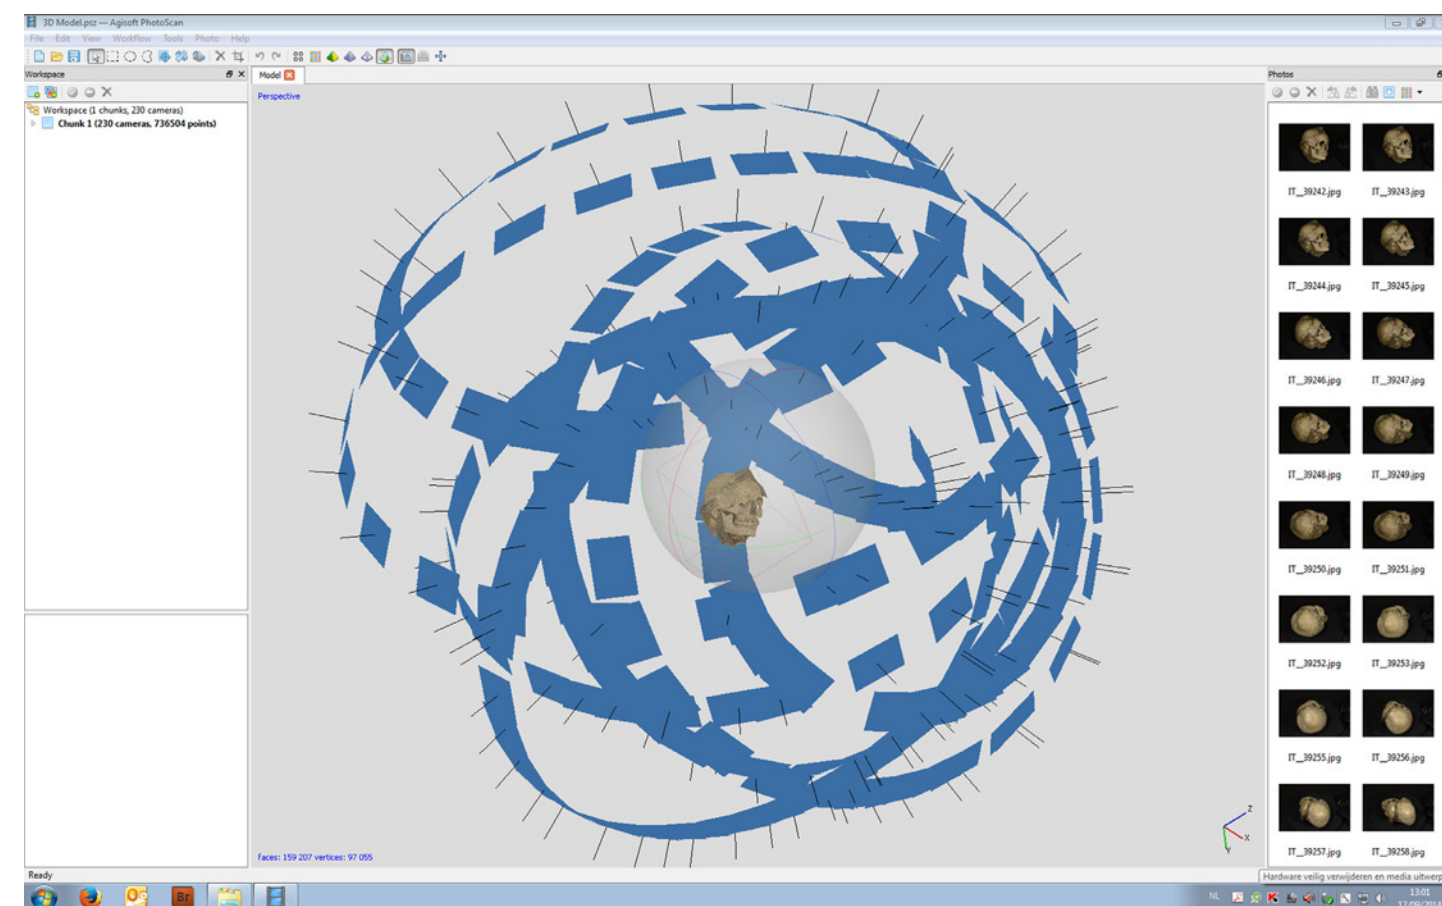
3D Model.psz — Agisoft PhotoScan

File Edit View Workflow Tools Photo Help

Workspace

Workspace (1 chunks, 230 cameras)
Chunk 1 (230 cameras, 736504 points)

Model

Perspective

faces: 159 207 vertices: 97 055

Photos

IT_39242.jpg
IT_39243.jpg
IT_39244.jpg
IT_39245.jpg
IT_39246.jpg
IT_39247.jpg
IT_39248.jpg
IT_39249.jpg
IT_39250.jpg
IT_39251.jpg
IT_39252.jpg
IT_39253.jpg
IT_39255.jpg
IT_39256.jpg
IT_39257.jpg
IT_39258.jpg

Ready

Hardware veilig verwijderen en media uitwerp

NL

13:01
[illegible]